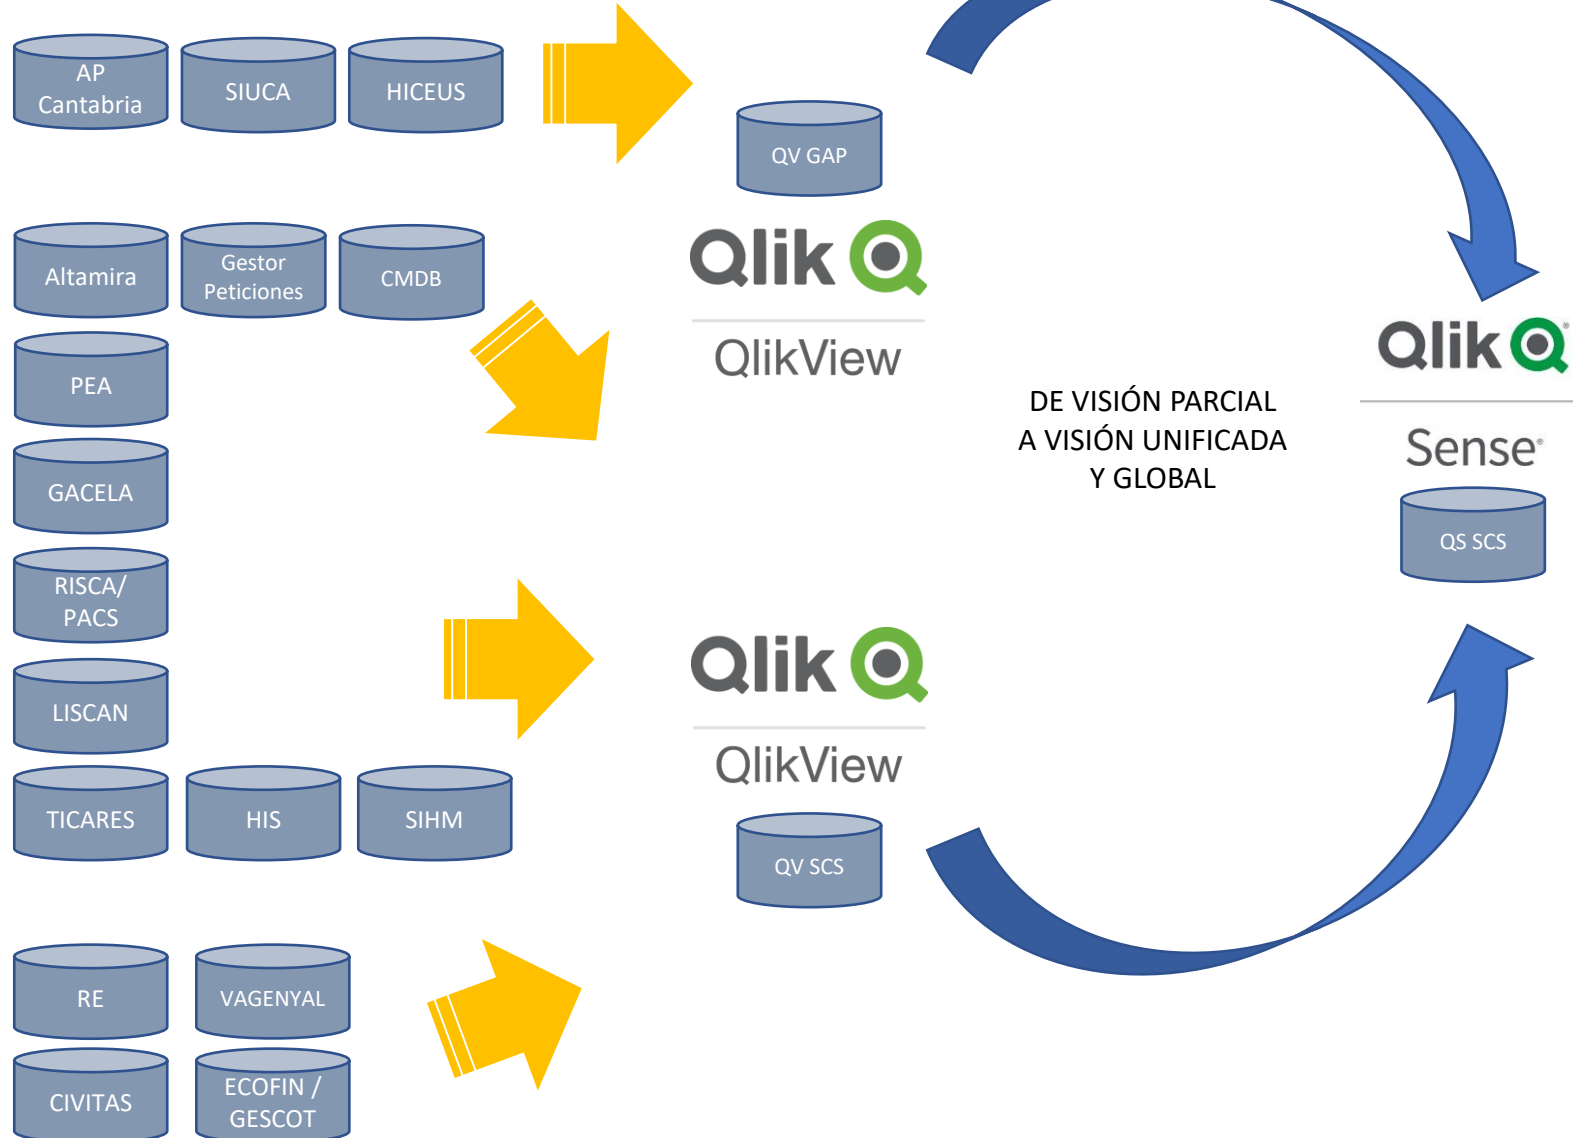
AP Cantabria

SIUCA

HICEUS

QV GAP

Qlik

QlikView

Altamira

Gestor Peticiones

CMDB

PEA

GACELA

RISCA/ PACS

LISCAN

TICARES

HIS

SIHM

Qlik

QlikView

QV SCS

RE

VAGENYAL

CIVITAS

ECOFIN / GESCOT

DE VISIÓN PARCIAL
A VISIÓN UNIFICADA
Y GLOBAL

Qlik

Sense

QS SCS